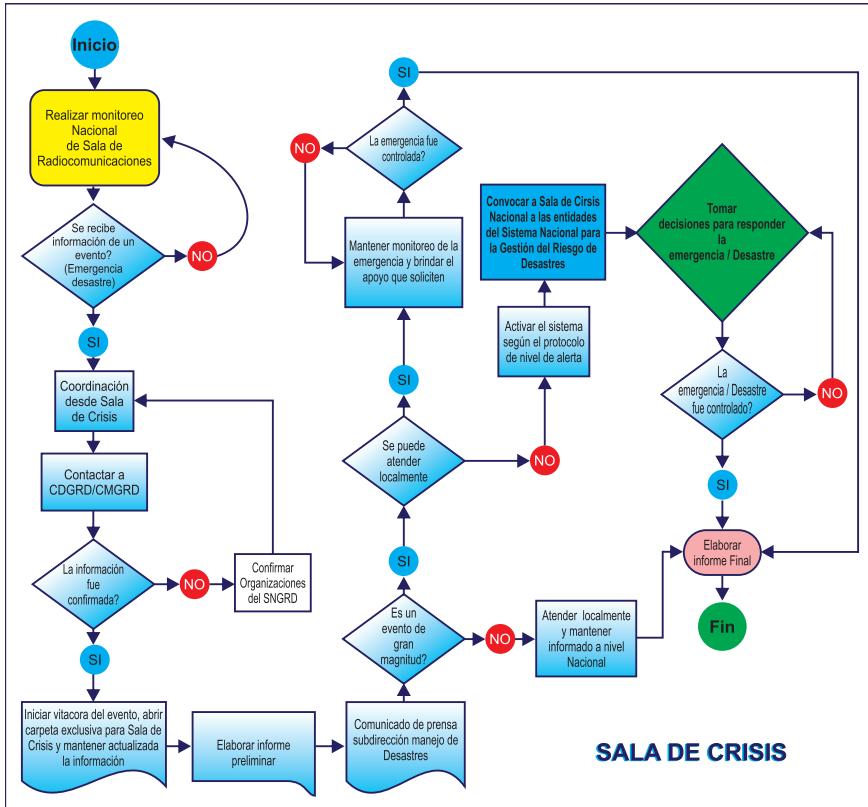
Inicio

Realizar monitoreo Nacional de Sala de Radiocomunicaciones

Se recibe información de un evento? (Emergencia desastre)

NO

SI

Coordinación desde Sala de Crisis

Contactar a CDGRD/CMGRD

La información fue confirmada?

NO

Confirmar Organizaciones del SNGRD

SI

Iniciar vitacora del evento, abrir carpeta exclusiva para Sala de Crisis y mantener actualizada la información

Elaborar informe preliminar

Comunicado de prensa subdirección manejo de Desastres

Es un evento de gran magnitud?

SI

NO

Atender localmente y mantener informado a nivel Nacional

Se puede atender localmente

SI

NO

Activar el sistema según el protocolo de nivel de alerta

Convocar a Sala de Crisis Nacional a las entidades del Sistema Nacional para la Gestión del Riesgo de Desastres

Mantener monitoreo de la emergencia y brindar el apoyo que soliciten

La emergencia fue controlada?

NO

SI

Tomar decisiones para responder la emergencia / Desastre

La emergencia / Desastre fue controlado?

NO

SI

Elaborar informe Final

Fin

SALA DE CRISIS